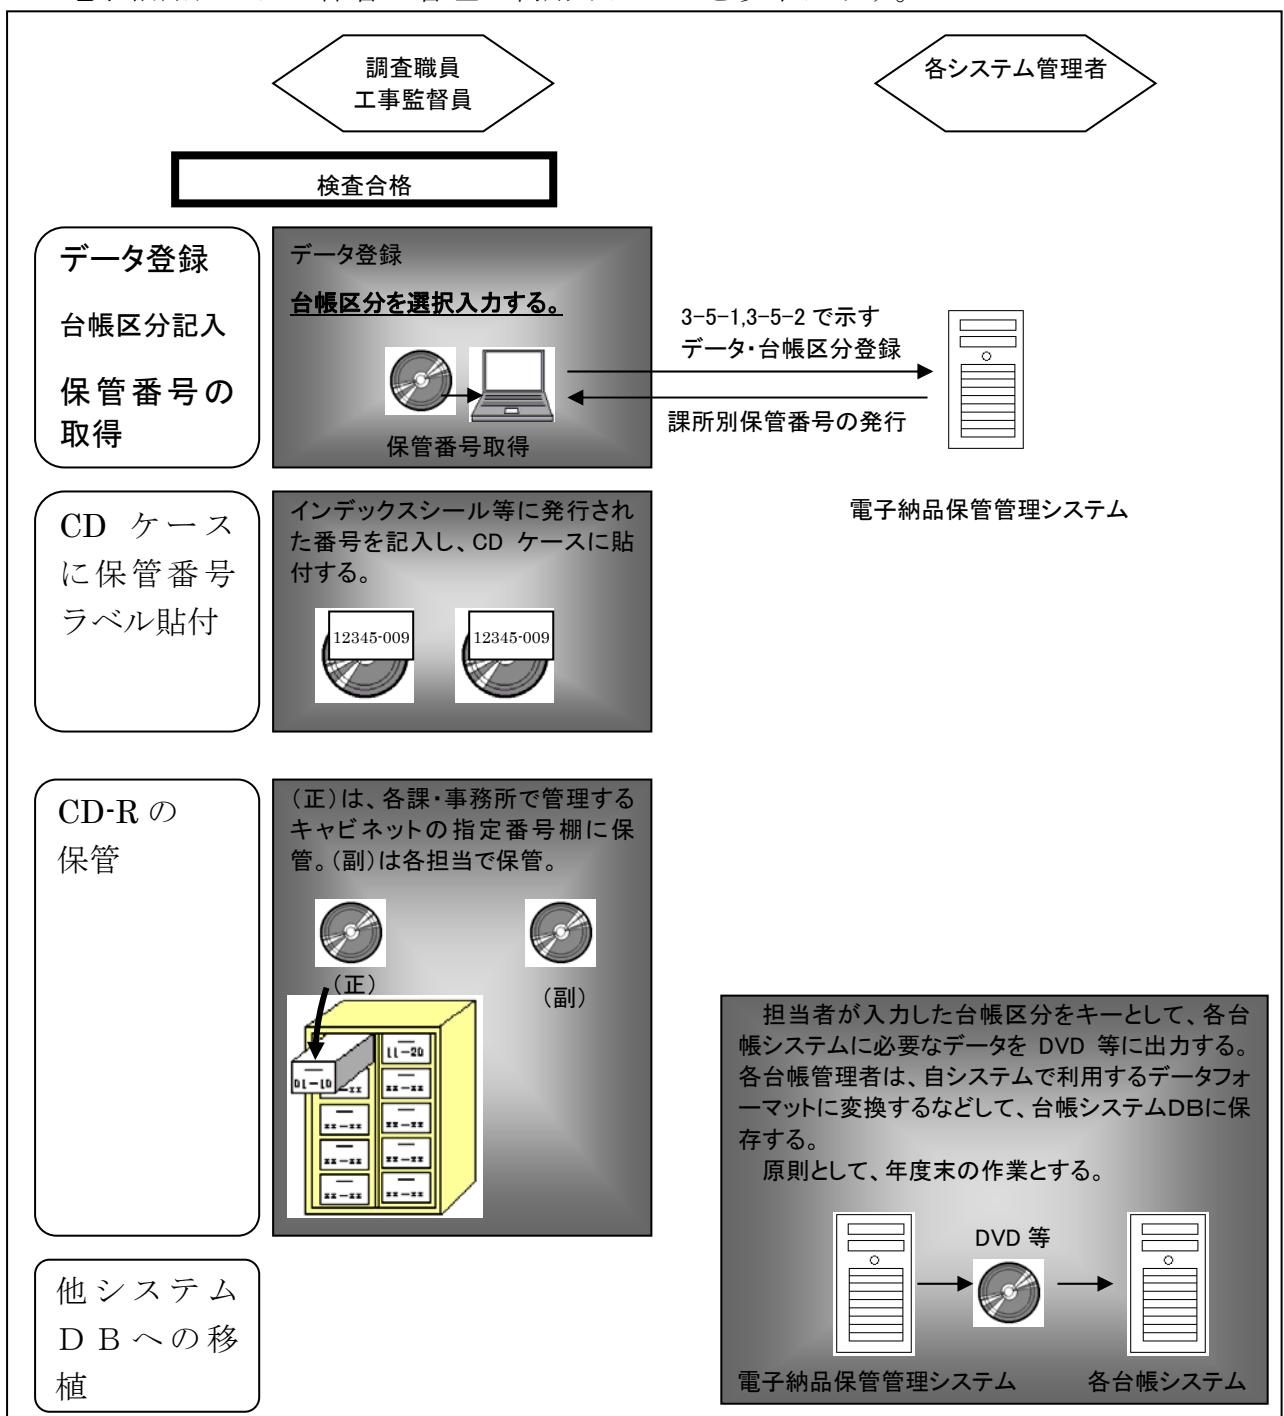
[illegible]

調査職員
工事監督員

各システム管理者

検査合格

データ登録
台帳区分記入
保管番号の取得

データ登録
台帳区分を選択入力する。

保管番号取得

3-5-1,3-5-2 で示す
データ・台帳区分登録

課所別保管番号の発行

電子納品保管管理システム

CD ケースに保管番号ラベル貼付

インデックスシール等に発行された番号を記入し、CD ケースに貼付する。

12345-009
12345-009

CD-R の保管

（正）は、各課・事務所で管理するキャビネットの指定番号棚に保管。（副）は各担当で保管。

（正）
（副）

11-20
01-10
xx-xx
xx-xx
xx-xx
xx-xx
xx-xx
xx-xx
xx-xx
xx-xx

担当者が入力した台帳区分をキーとして、各台帳システムに必要なデータを DVD 等に出力する。各台帳管理者は、自システムで利用するデータフォーマットに変換するなどして、台帳システムDBに保存する。
原則として、年度末の作業とする。

DVD 等

電子納品保管管理システム
各台帳システム

他システムＤＢへの移植